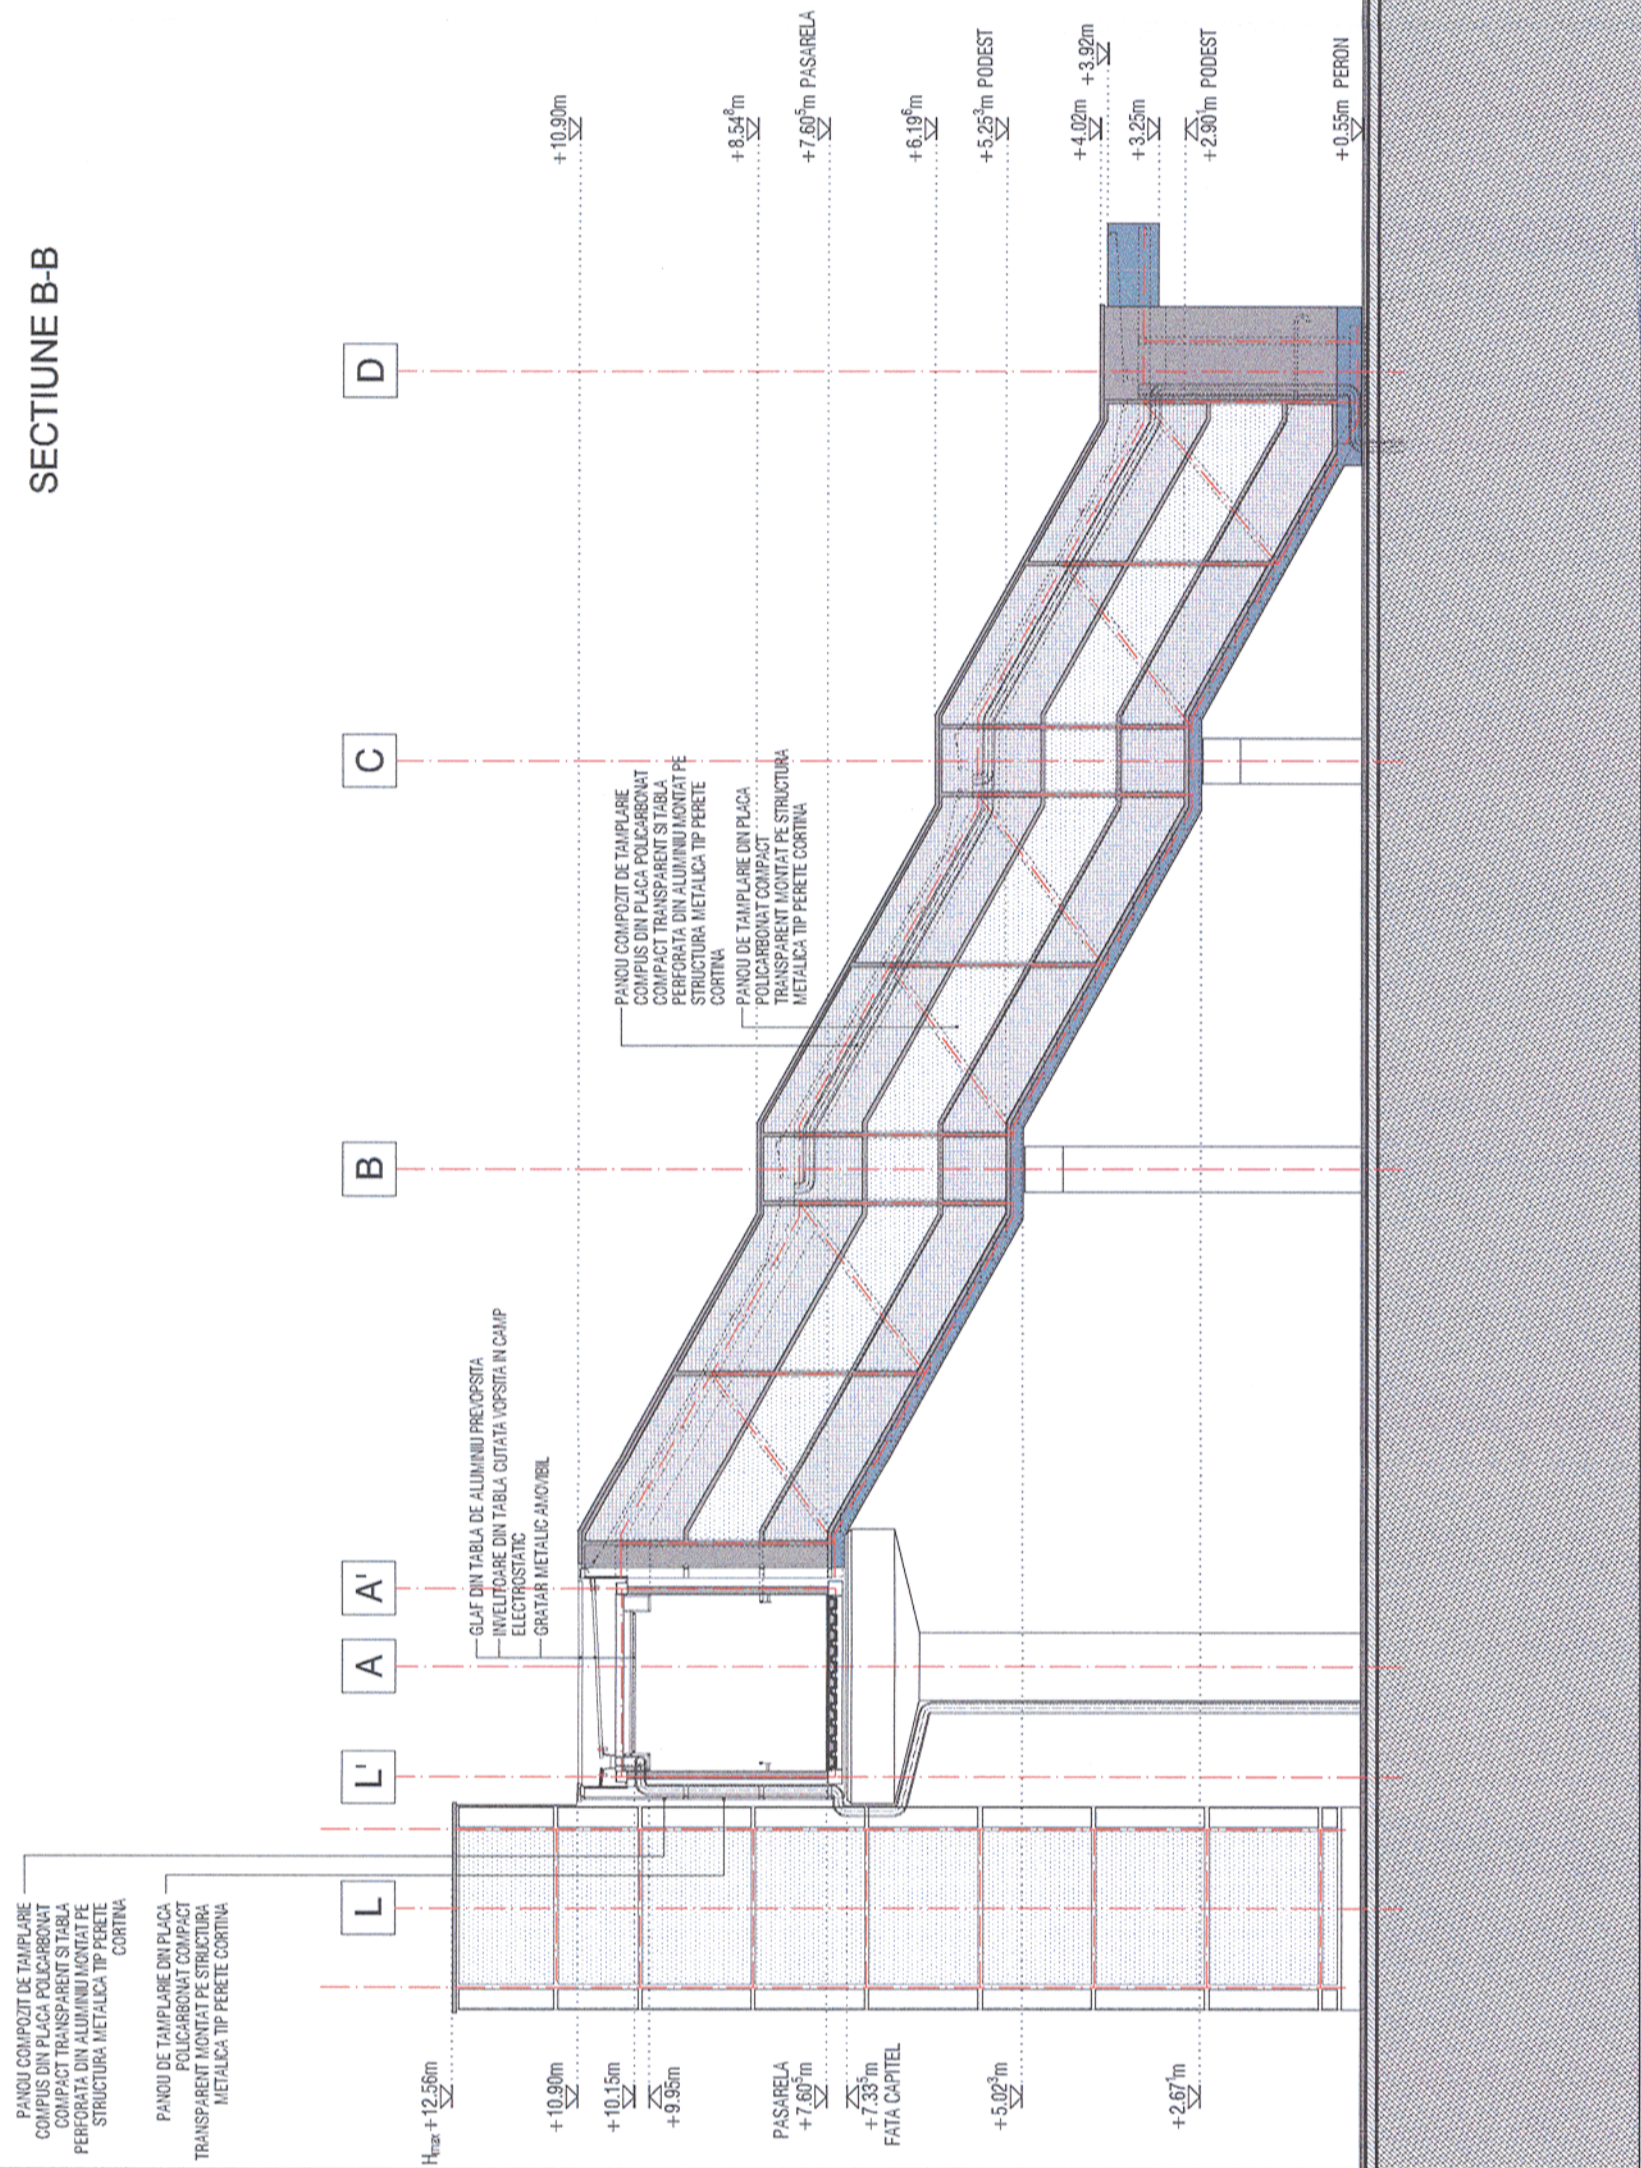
SECTIUNE B-B

+10,90m
+8,54$^8$m
+7,60$^5$m PASARELA
+6,19$^6$m
+5,25$^3$m PODEST
+4,02m
+3,92m
+3,25m
+2,90$^1$m PODEST
+0,55m PERON

D
C
B
A'
A
L'
L

PANOU COMPOZIT DE TAMPLARIE COMPUS DIN PLACA POLICARBONAT COMPACT TRANSPARENT SI TABLA PERFORATA DIN ALUMINIU MONTAT PE STRUCTURA METALICA TIP PERETE CORTINA

PANOU DE TAMPLARIE DIN PLACA POLICARBONAT COMPACT TRANSPARENT MONTAT PE STRUCTURA METALICA TIP PERETE CORTINA

GLAF DIN TABLA DE ALUMINIU PREVOPSITA
INVELITOARE DIN TABLA CUTATA VOPSITA IN CAMP ELECTROSTATIC
GRATAR METALIC AMOVIBIL

PANOU COMPOZIT DE TAMPLARIE COMPUS DIN PLACA POLICARBONAT COMPACT TRANSPARENT SI TABLA PERFORATA DIN ALUMINIU MONTAT PE STRUCTURA METALICA TIP PERETE CORTINA

PANOU DE TAMPLARIE DIN PLACA POLICARBONAT COMPACT TRANSPARENT MONTAT PE STRUCTURA METALICA TIP PERETE CORTINA

H$_{max}$ +12,56m
+10,90m
+10,15m
+9,95m
PASARELA +7,60$^5$m
+7,33$^5$m FATA CAPITEL
+5,02$^3$m
+2,67$^1$m